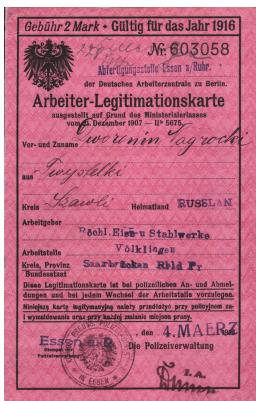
Gebühr 2 Mark · Gültig für das Jahr 1916

№ 603058

Abfertigungsstelle Essen a/Ruhr.
der Deutschen Arbeiterzentrale zu Berlin.

Arbeiter-Legitimationskarte
ausgestellt auf Grund des Ministerialerlasses vom 21. Dezember 1907 — II^e 5675.

Vor- und Zuname Tworinin Jagrocki

aus Pwyszelki

Kreis Szawli Heimatland RUSSLAN

Arbeitgeber Röchl. Eisen u Stahlwerke Völklingen

Arbeitstelle

Kreis, Provinz Bundesstaat Saarbrücken Rhld Pr

Diese Legitimationskarte ist bei polizeilichen An- und Abmeldungen und bei jedem Wechsel der Arbeitsstelle vorzulegen.
Niniejszą kartę legitymacyjną należy przedstawić przy zgłoszeniu się i wymeldowaniu oraz przy każdej zmianie miejsca pracy.

Essen, den 4. MAERZ
Die Polizeiverwaltung

I. A. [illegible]